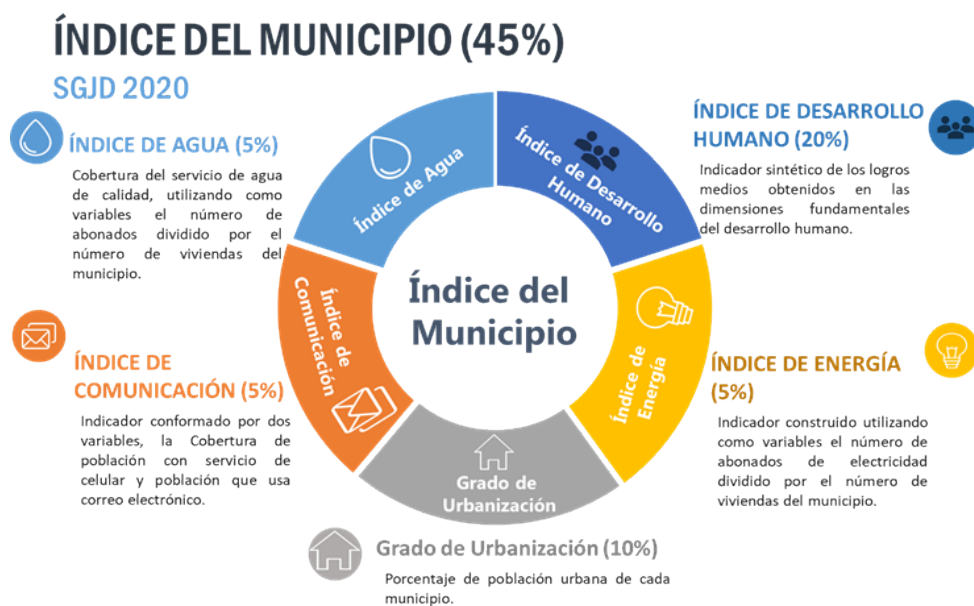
ÍNDICE DEL MUNICIPIO (45%)

SGJD 2020

ÍNDICE DE AGUA (5%)

Cobertura del servicio de agua de calidad, utilizando como variables el número de abonados dividido por el número de viviendas del municipio.

ÍNDICE DE DESARROLLO HUMANO (20%)

Indicador sintético de los logros medios obtenidos en las dimensiones fundamentales del desarrollo humano.

Índice de Agua

Índice de Desarrollo Humano

Índice del Municipio

Índice de Comunicación

Índice de Energía

Grado de Urbanización

ÍNDICE DE COMUNICACIÓN (5%)

Indicador conformado por dos variables, la Cobertura de población con servicio de celular y población que usa correo electrónico.

ÍNDICE DE ENERGÍA (5%)

Indicador construido utilizando como variables el número de abonados de electricidad dividido por el número de viviendas del municipio.

Grado de Urbanización (10%)

Porcentaje de población urbana de cada municipio.